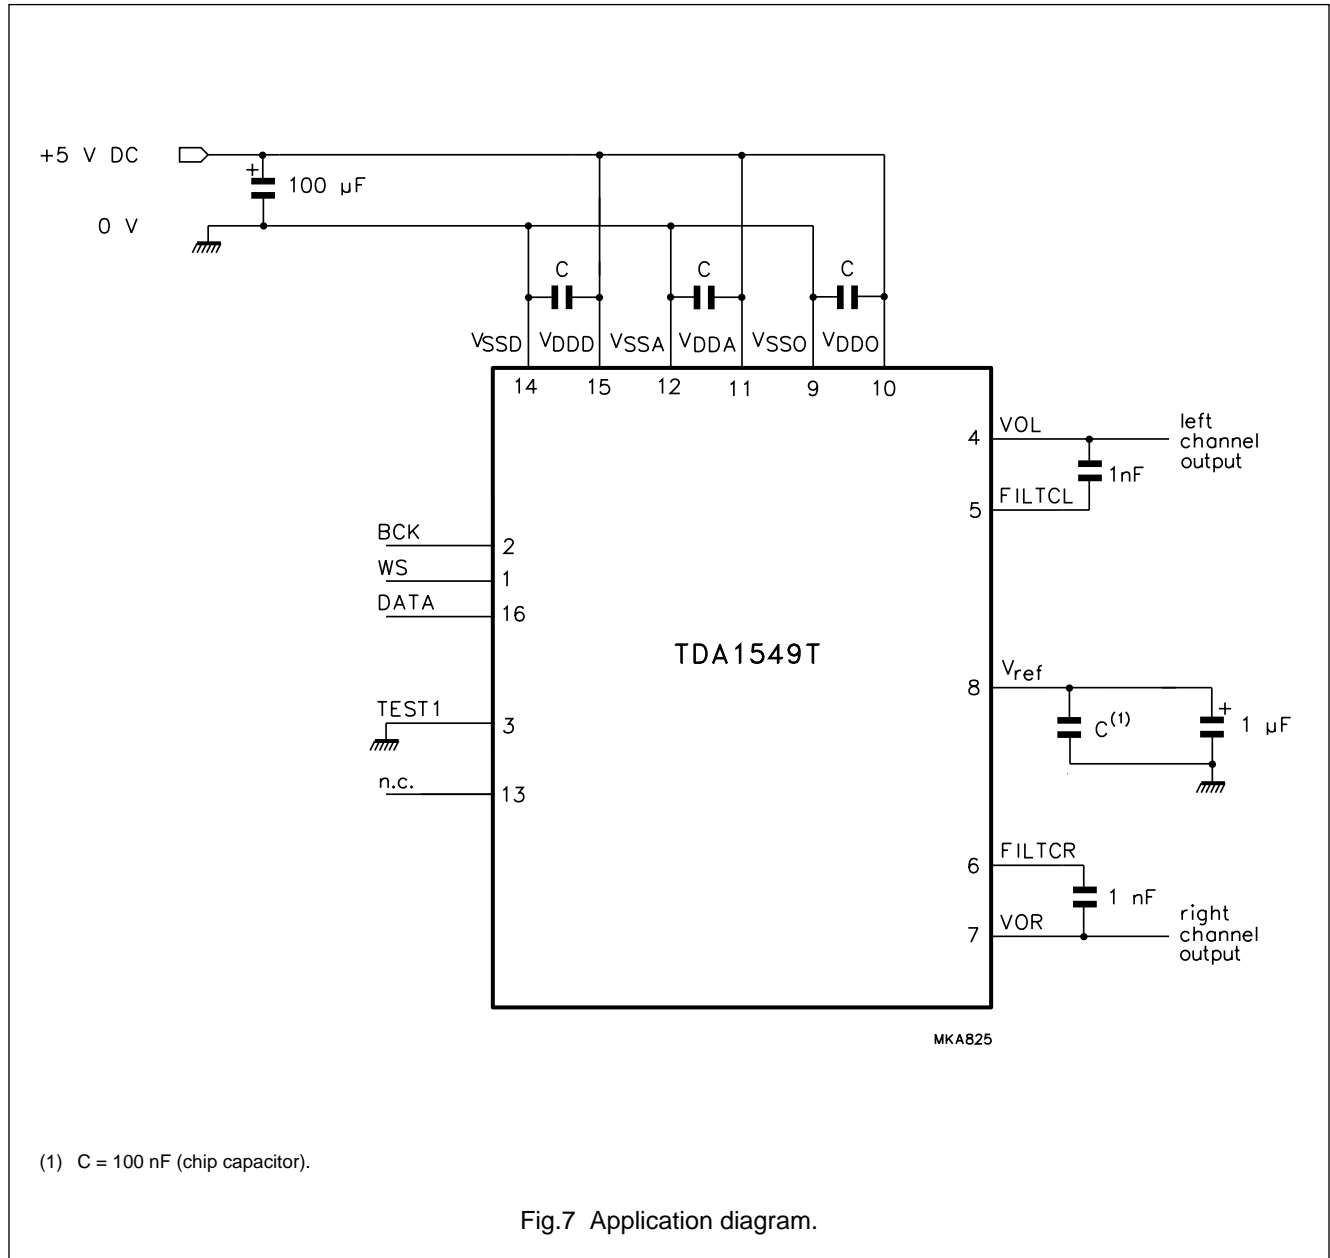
+5 V DC

+

100 μF

0 V

C

C

C

$V_{SSD}$ $V_{DDD}$ $V_{SSA}$ $V_{DDA}$ $V_{SSO}$ $V_{DDO}$

14 15 12 11 9 10

4 VOL

left channel output

1nF

5 FILTCL

BCK 2

WS 1

DATA 16

TDA1549T

8 $V_{ref}$

+

$C^{(1)}$

1 μF

TEST1 3

n.c. 13

6 FILTCR

1 nF

7 VOR

right channel output

MKA825

(1) C = 100 nF (chip capacitor).

Fig.7 Application diagram.